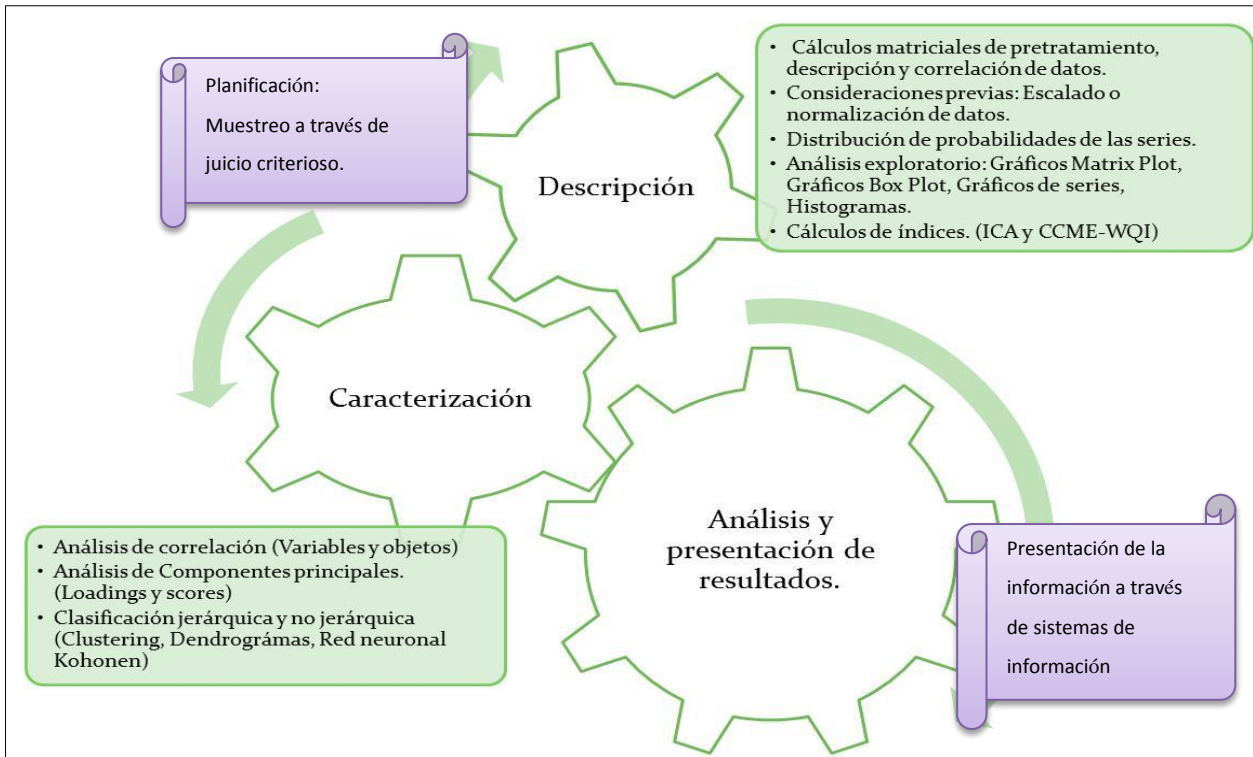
Planificación:

Muestreo a través de juicio criterioso.

Descripción

- Cálculos matriciales de pretratamiento, descripción y correlación de datos.
- Consideraciones previas: Escalado o normalización de datos.
- Distribución de probabilidades de las series.
- Análisis exploratorio: Gráficos Matrix Plot, Gráficos Box Plot, Gráficos de series, Histogramas.
- Cálculos de índices. (ICA y CCME-WQI)

Caracterización

- Análisis de correlación (Variables y objetos)
- Análisis de Componentes principales. (Loadings y scores)
- Clasificación jerárquica y no jerárquica (Clustering, Dendrográmas, Red neuronal Kohonen)

Análisis y presentación de resultados.

Presentación de la información a través de sistemas de información